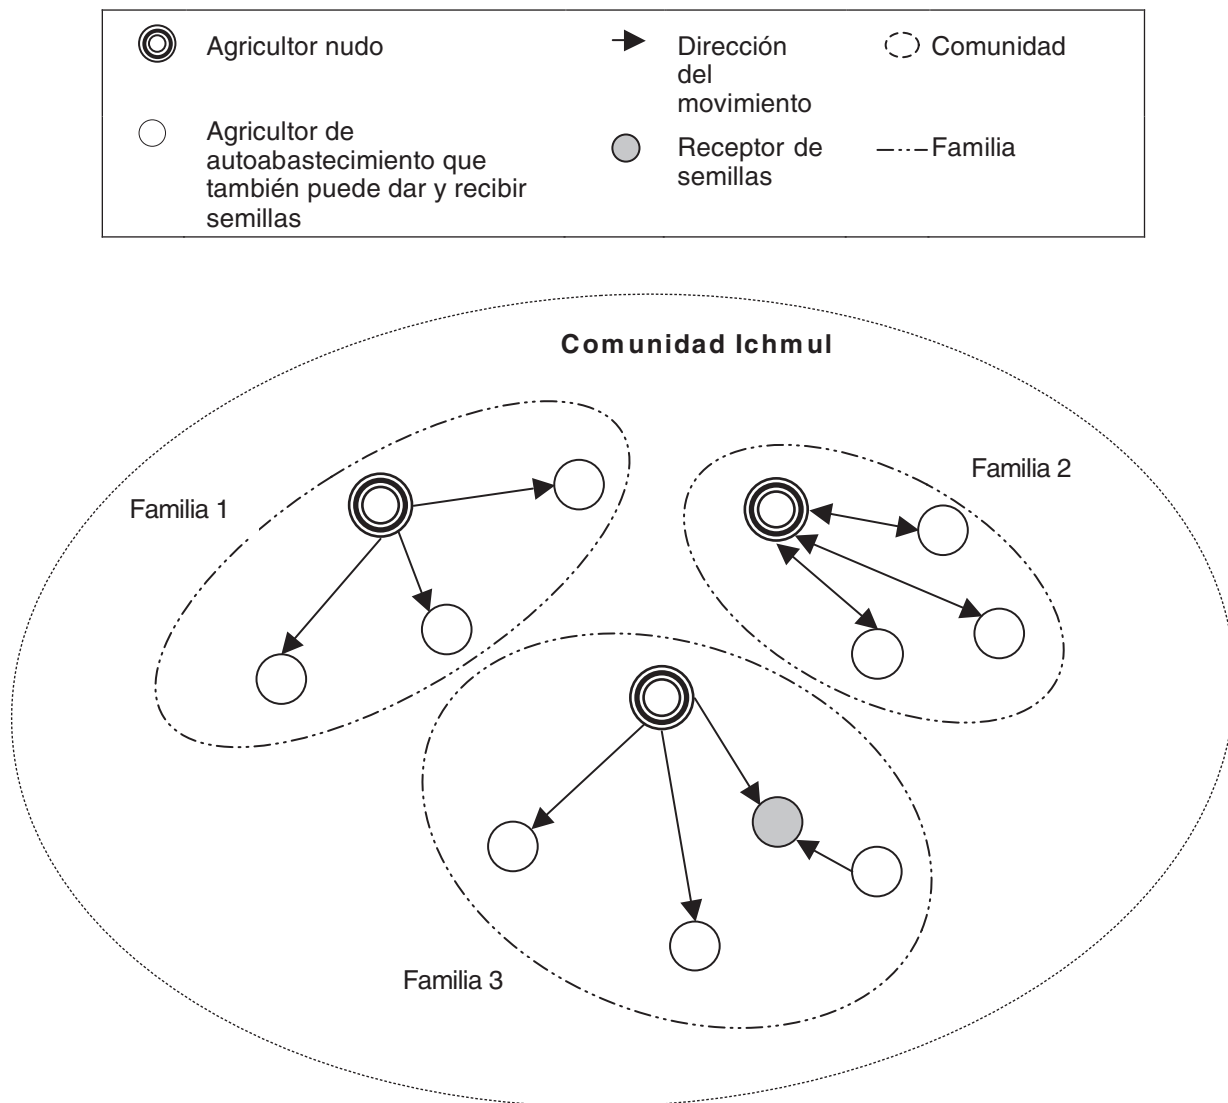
Agricultor nudo

Dirección del movimiento

Comunidad

Agricultor de autoabastecimiento que también puede dar y recibir semillas

Receptor de semillas

Familia

**Comunidad Ichmul**

Familia 1

Familia 2

Familia 3